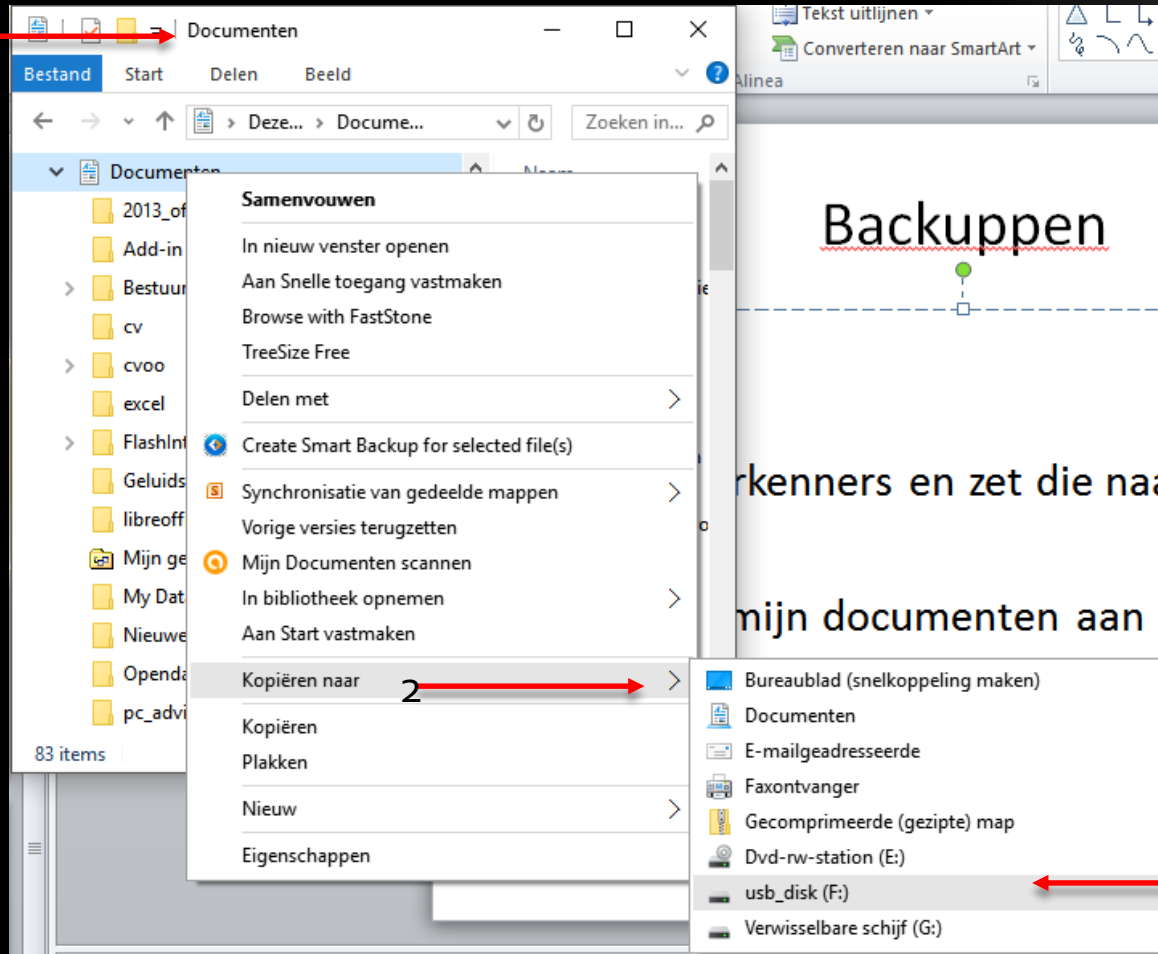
Documenten

Bestand Start Delen Beeld

Deze... › Docume...

Zoeken in...

Documenten
2013_of
Add-in
Bestuur
cv
cvoo
excel
FlashInt
Geluids
libreoff
Mijn ge
My Dat
Nieuwe
Openda
pc_advi

83 items

Samenvouwen
In nieuw venster openen
Aan Snelle toegang vastmaken
Browse with FastStone
TreeSize Free
Delen met
Create Smart Backup for selected file(s)
Synchronisatie van gedeelde mappen
Vorige versies terugzetten
Mijn Documenten scannen
In bibliotheek opnemen
Aan Start vastmaken
Kopiëren naar
2
Kopiëren
Plakken
Nieuw
Eigenschappen

Bureaublad (snelkoppeling maken)
Documenten
E-mailgeadresseerde
Faxontvanger
Gecomprimeerde (gezipte) map
Dvd-rw-station (E:)
usb_disk (F:)
Verwisselbare schijf (G:)

Tekst uitlijnen
Converteren naar SmartArt
Alinea

Backuppen

rkenners en zet die naa

mijn documenten aan